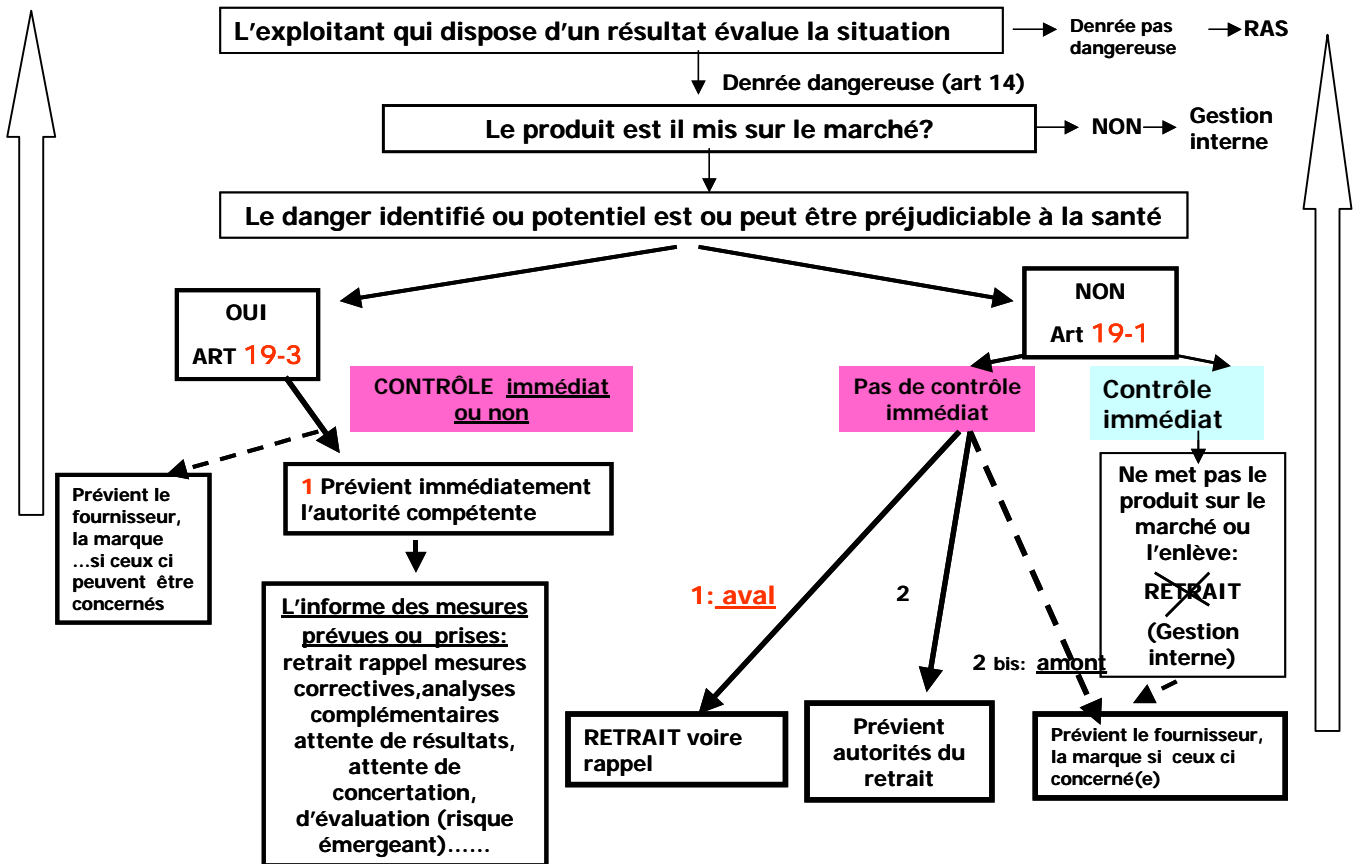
L'exploitant qui dispose d'un résultat évalue la situation

Denrée pas dangereuse

RAS

Denrée dangereuse (art 14)

Le produit est il mis sur le marché?

NON

Gestion interne

Le danger identifié ou potentiel est ou peut être préjudiciable à la santé

OUI

ART 19-3

CONTRÔLE immédiat ou non

NON

Art 19-1

Pas de contrôle immédiat

Contrôle immédiat

Prévient le fournisseur, la marque …si ceux ci peuvent être concernés

1 Prévient immédiatement l'autorité compétente

L'informe des mesures prévues ou prises: retrait rappel mesures correctives,analyses complémentaires attente de résultats, attente de concertation, d'évaluation (risque émergeant)……

1: aval

2

2 bis: amont

Ne met pas le produit sur le marché ou l'enlève: RETRAIT (Gestion interne)

RETRAIT voire rappel

Prévient autorités du retrait

Prévient le fournisseur, la marque si ceux ci concerné(e)